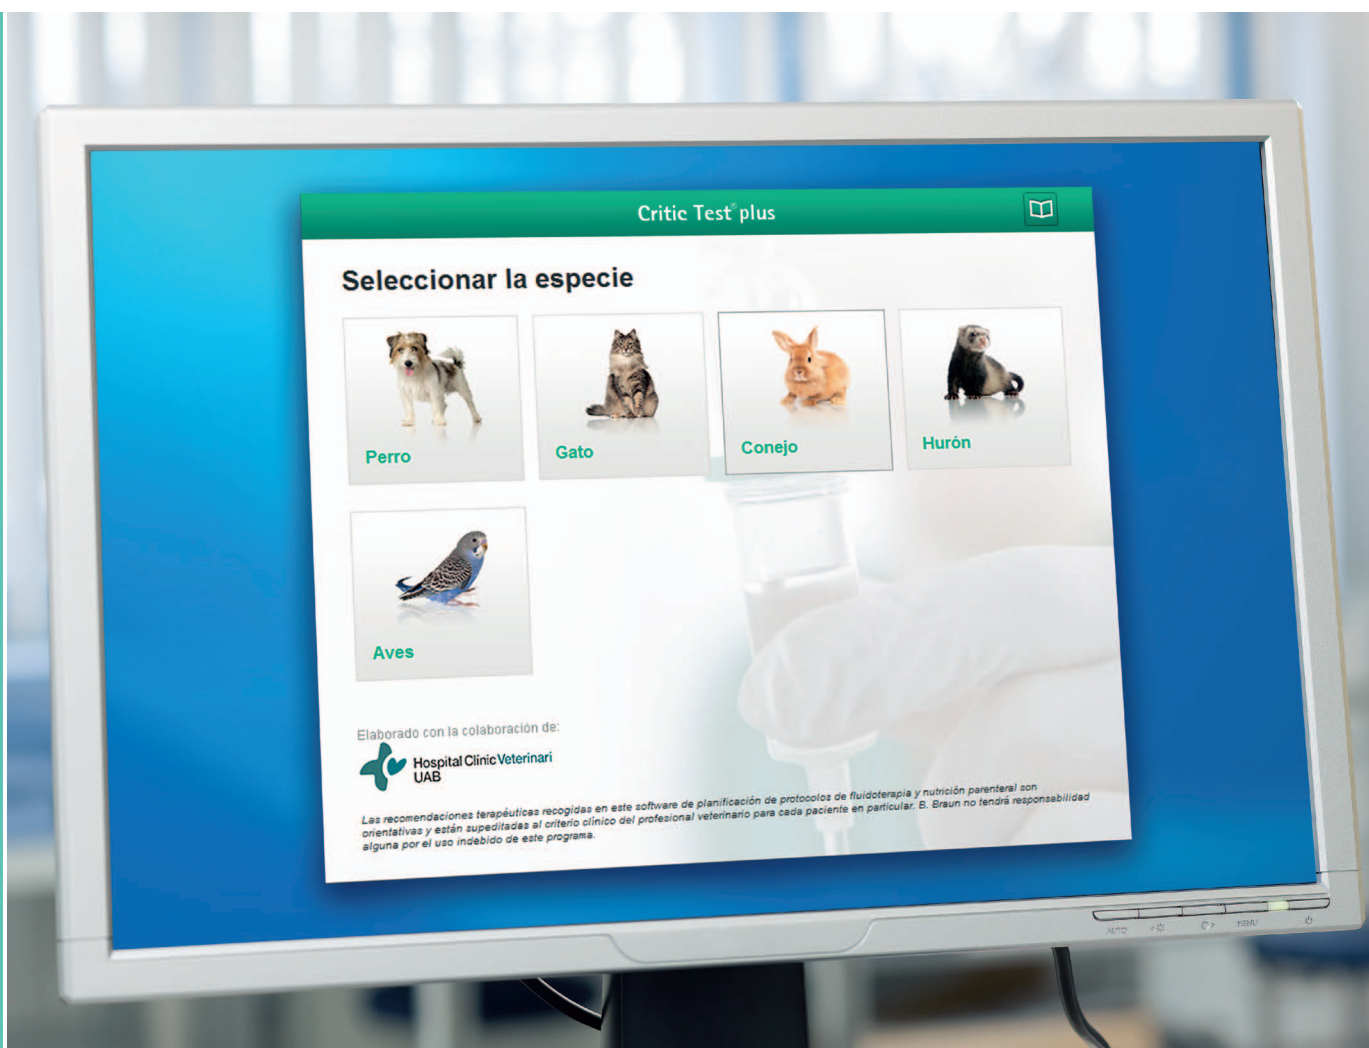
Critic Test® plus

Seleccionar la especie

Perro

Gato

Conejo

Hurón

Aves

Elaborado con la colaboración de:

Hospital Clinic Veterinari UAB

Las recomendaciones terapéuticas recogidas en este software de planificación de protocolos de fluidoterapia y nutrición parenteral son orientativas y están supeditadas al criterio clínico del profesional veterinario para cada paciente en particular. B. Braun no tendrá responsabilidad alguna por el uso indebido de este programa.

AUTO

MENU